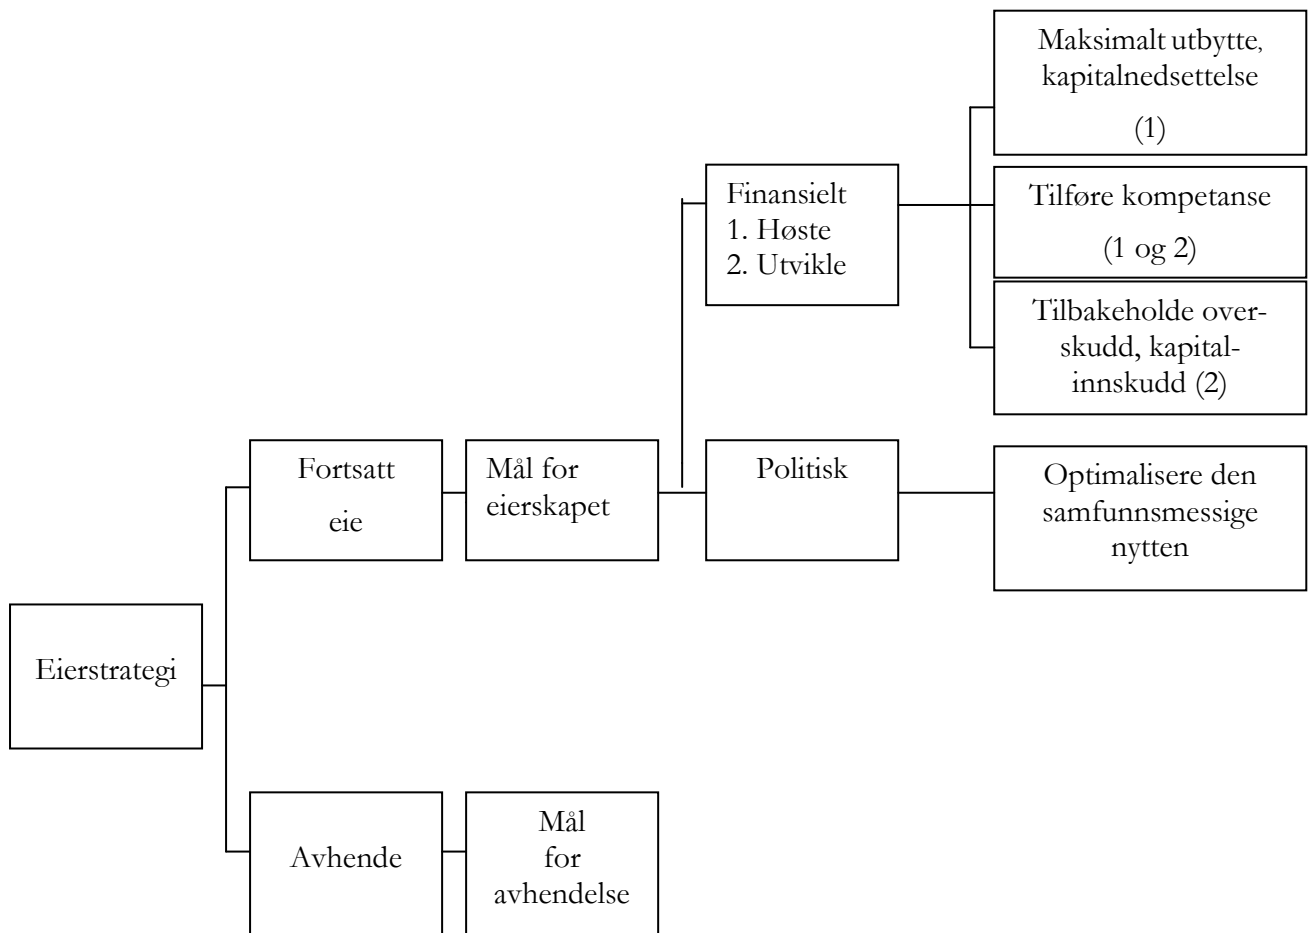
Eierstrategi

Fortsatt eie

Mål for eierskapet

Finansielt
1. Høste
2. Utvikle

Maksimalt utbytte, kapitalnedsettelse

(1)

Tilføre kompetanse

(1 og 2)

Tilbakeholde overskudd, kapitalinnskudd (2)

Politisk

Optimalisere den samfunnsmessige nytten

Avhende

Mål for avhendelse